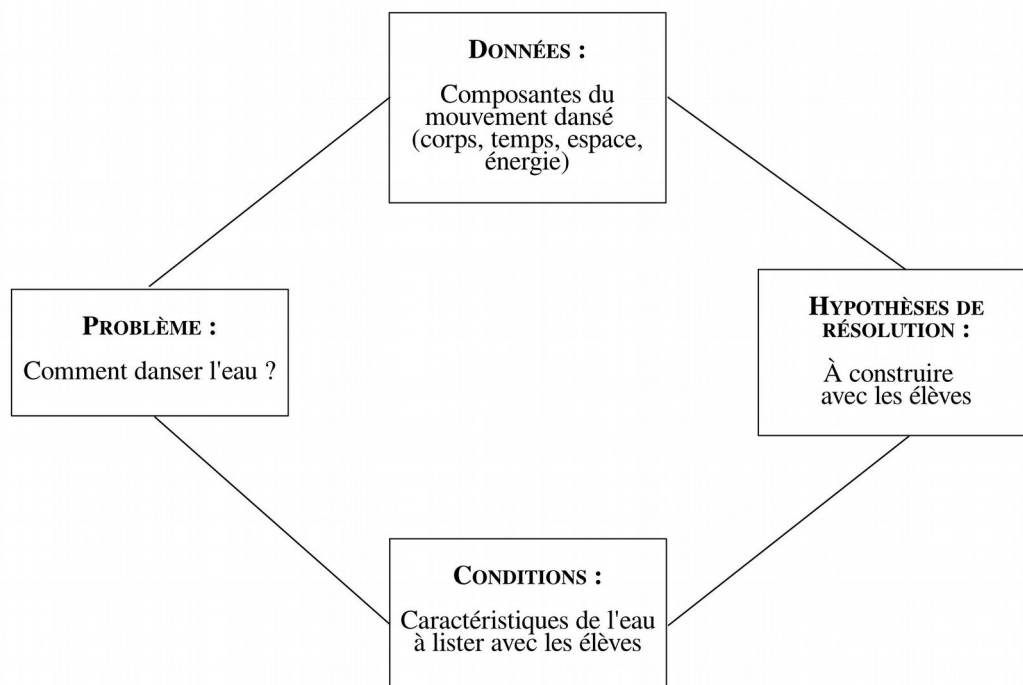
DONNÉES :

Composantes du mouvement dansé (corps, temps, espace, énergie)

PROBLÈME :

Comment danser l'eau ?

HYPOTHÈSES DE RÉSOLUTION :

À construire avec les élèves

CONDITIONS :

Caractéristiques de l'eau à lister avec les élèves